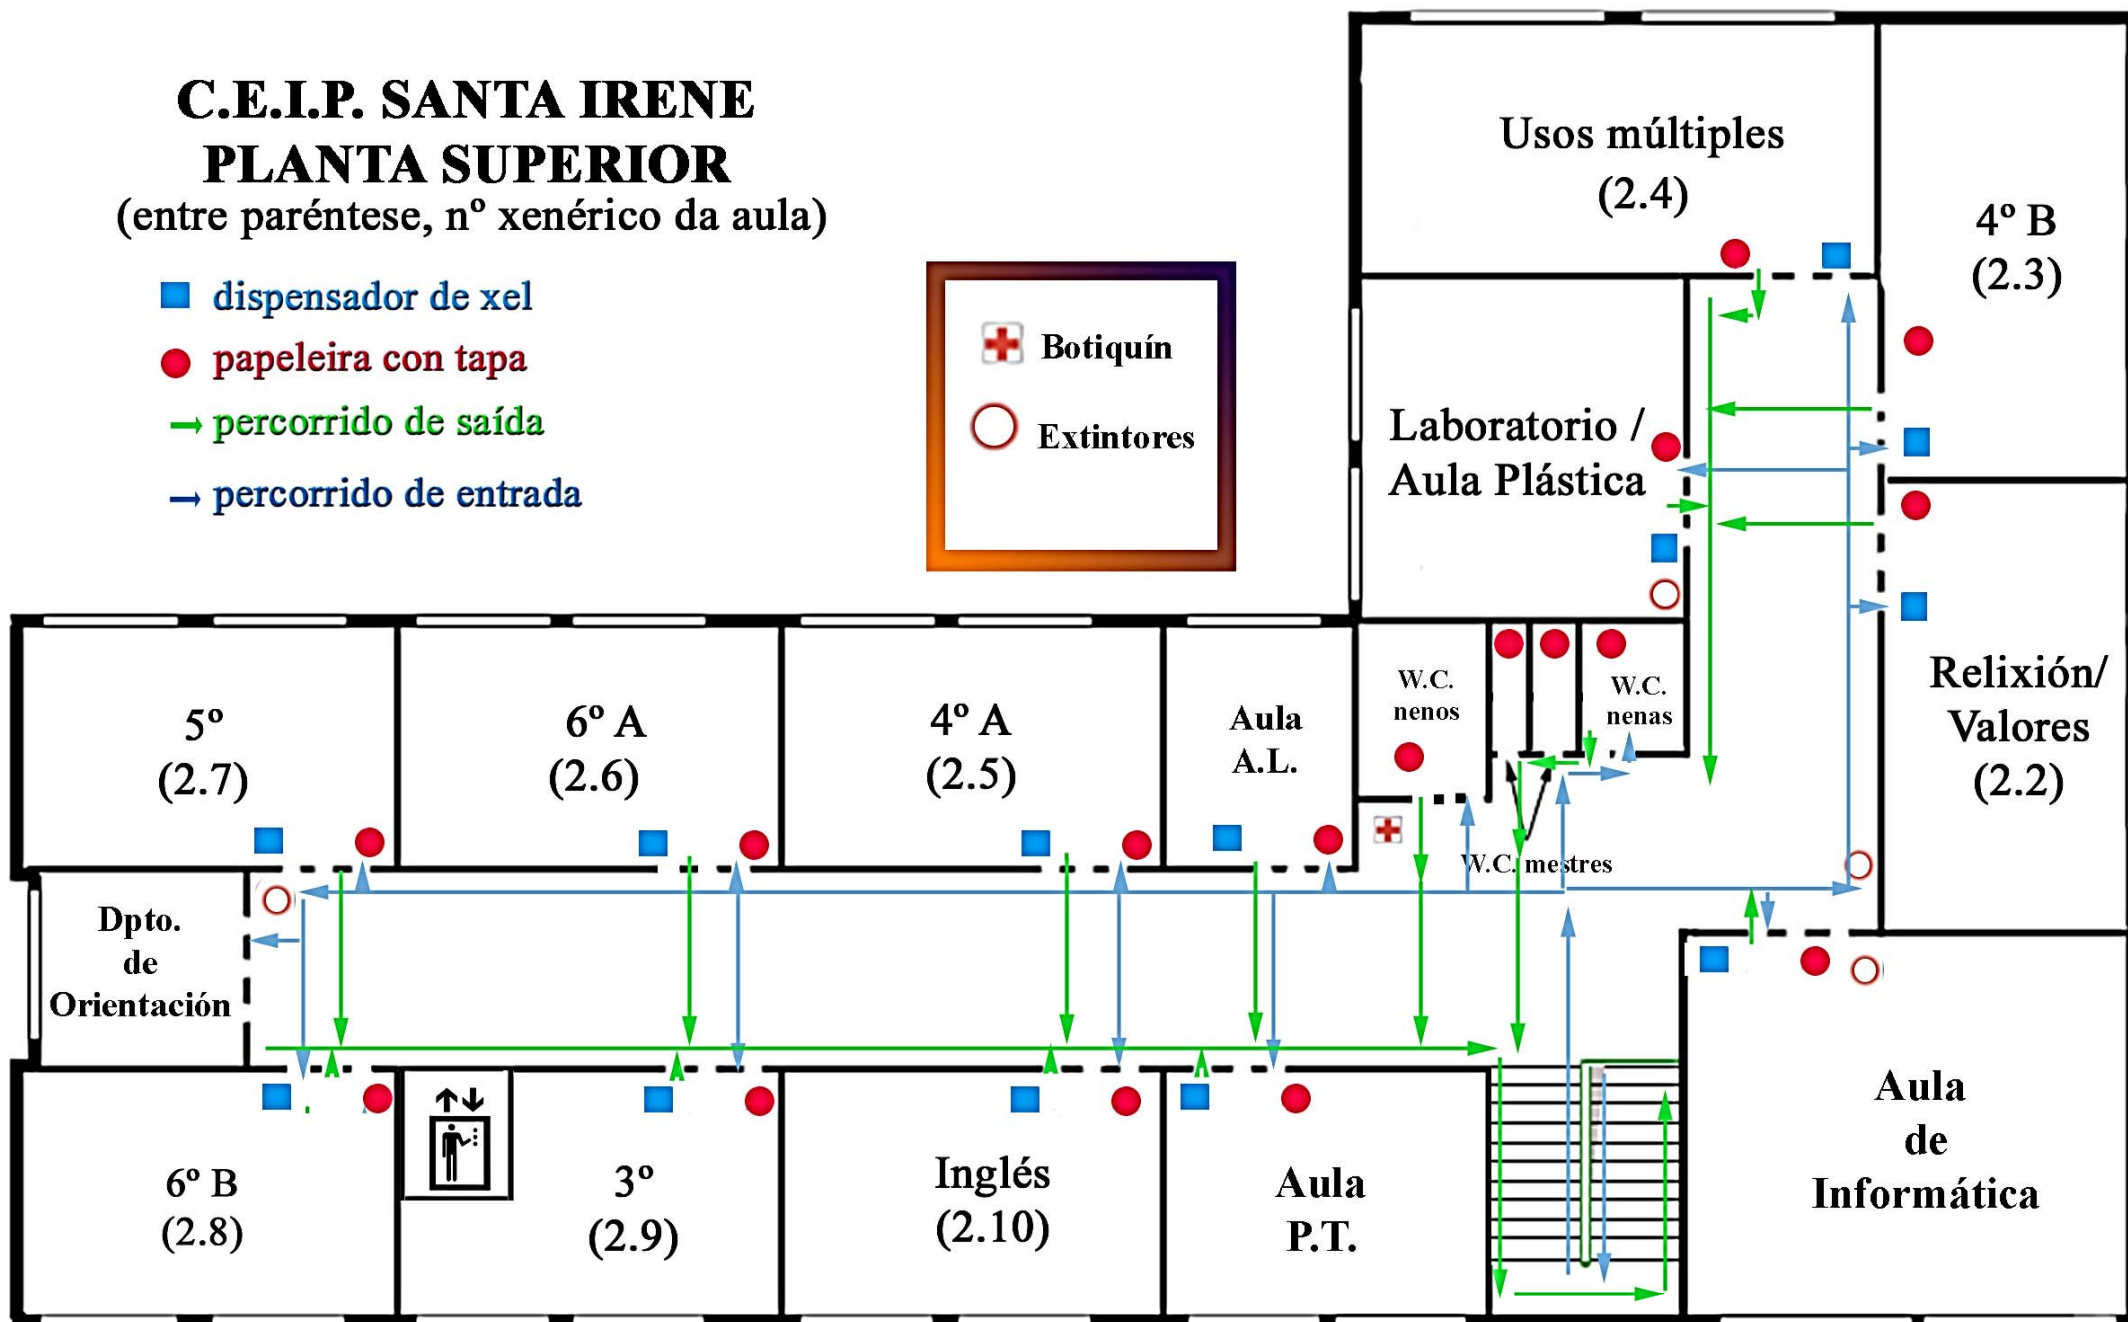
C.E.I.P. SANTA IRENE
PLANTA SUPERIOR
(entre paréntese, nº xenérico da aula)

dispensador de xel
papeleira con tapa
percorrido de saída
percorrido de entrada

Botiquín
Extintores

Usos múltiples
(2.4)

4º B
(2.3)

Laboratorio /
Aula Plástica

Relixión/
Valores
(2.2)

5º
(2.7)

6º A
(2.6)

4º A
(2.5)

Aula
A.L.

W.C.
nenos

W.C.
nenas

W.C. mestres

Dpto.
de
Orientación

6º B
(2.8)

3º
(2.9)

Inglés
(2.10)

Aula
P.T.

Aula
de
Informática